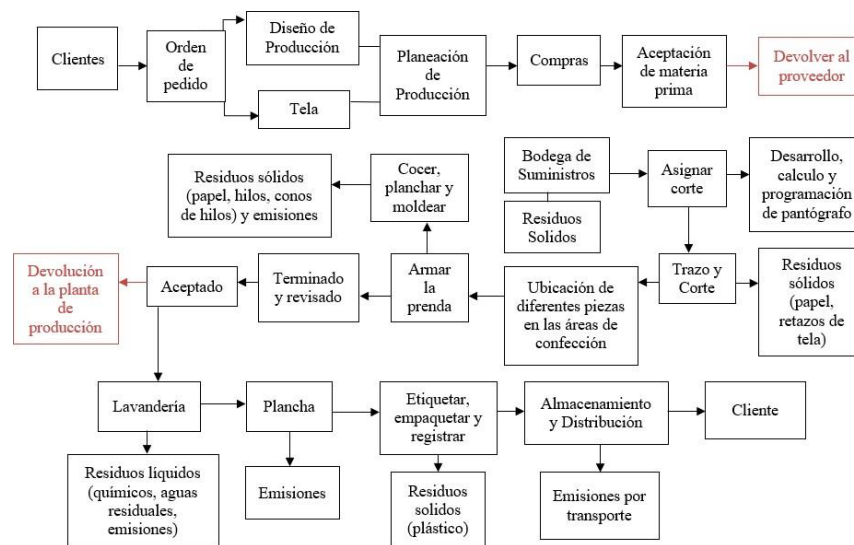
Clientes

Orden de pedido

Diseño de Producción

Tela

Planeación de Producción

Compras

Aceptación de materia prima

Devolver al proveedor

Residuos sólidos (papel, hilos, conos de hilos) y emisiones

Cocer, planchar y moldear

Bodega de Suministros

Residuos Solidos

Asignar corte

Desarrollo, calculo y programación de pantógrafo

Devolución a la planta de producción

Aceptado

Terminado y revisado

Armar la prenda

Ubicación de diferentes piezas en las áreas de confección

Trazo y Corte

Residuos sólidos (papel, retazos de tela)

Lavandería

Plancha

Etiquetar, empaquetar y registrar

Almacenamiento y Distribución

Cliente

Residuos líquidos (químicos, aguas residuales, emisiones)

Emisiones

Residuos solidos (plástico)

Emisiones por transporte